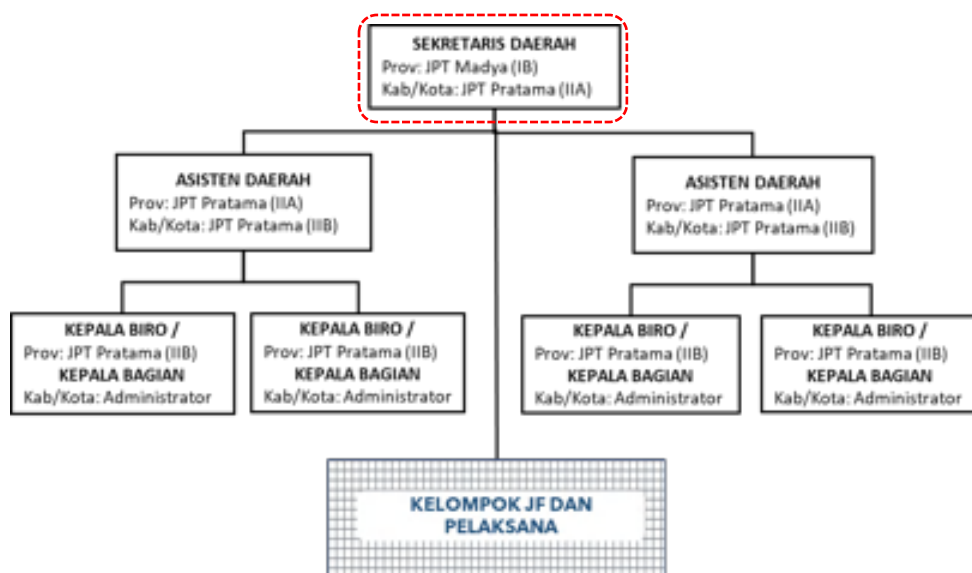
SEKRETARIS DAERAH
Prov: JPT Madya (IB)
Kab/Kota: JPT Pratama (IIA)

ASISTEN DAERAH
Prov: JPT Pratama (IIA)
Kab/Kota: JPT Pratama (IIB)

ASISTEN DAERAH
Prov: JPT Pratama (IIA)
Kab/Kota: JPT Pratama (IIB)

KEPALA BIRO /
Prov: JPT Pratama (IIB)
KEPALA BAGIAN
Kab/Kota: Administrator

KEPALA BIRO /
Prov: JPT Pratama (IIB)
KEPALA BAGIAN
Kab/Kota: Administrator

KEPALA BIRO /
Prov: JPT Pratama (IIB)
KEPALA BAGIAN
Kab/Kota: Administrator

KEPALA BIRO /
Prov: JPT Pratama (IIB)
KEPALA BAGIAN
Kab/Kota: Administrator

KELOMPOK JF DAN PELAKSANA